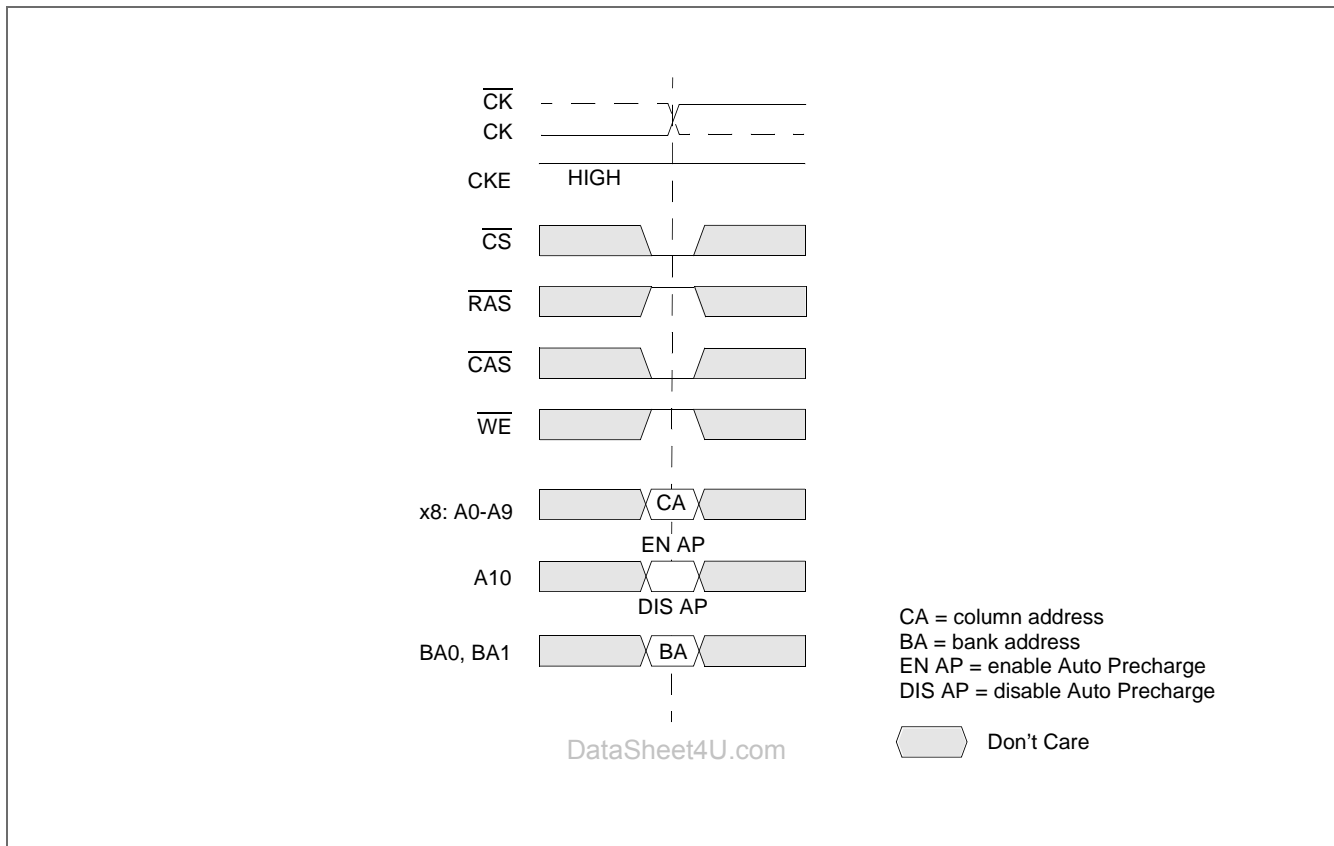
$\overline{CK}$
CK
CKE HIGH
$\overline{CS}$
$\overline{RAS}$
$\overline{CAS}$
$\overline{WE}$
x8: A0-A9 CA
EN AP
A10
DIS AP
BA0, BA1 BA

CA = column address
BA = bank address
EN AP = enable Auto Precharge
DIS AP = disable Auto Precharge

Don't Care

DataSheet4U.com